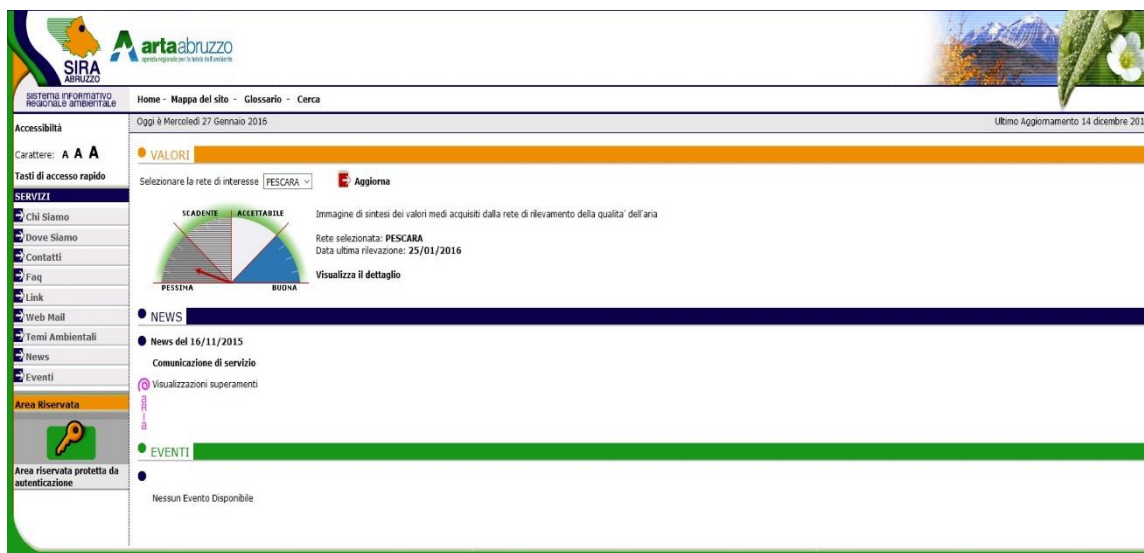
SIRA ABRUZZO

artaabruzzo
agenzia regionale per la tutela dell'ambiente

SISTEMA INFORMATIVO REGIONALE AMBIENTALE

Home - Mappa del sito - Glossario - Cerca

Accessibiltà

Oggi è Mercoledì 27 Gennaio 2016

Ultimo Aggiornamento 14 dicembre 201

Carattere: A A A

Tasti di accesso rapido

SERVIZI

Chi Siamo

Dove Siamo

Contatti

Faq

Link

Web Mail

Temi Ambientali

News

Eventi

Area Riservata

Area riservata protetta da autenticazione

VALORI

Selezionare la rete di interesse PESCARA

Aggiorna

SCADENTE ACCETTABILE PESSIMA BUONA

Immagine di sintesi dei valori medi acquisiti dalla rete di rilevamento della qualita' dell'aria

Rete selezionata: PESCARA
Data ultima rilevazione: 25/01/2016

Visualizza il dettaglio

NEWS

News del 16/11/2015

Comunicazione di servizio

Visualizzazioni superamenti

a
r
i
a

EVENTI

Nessun Evento Disponibile